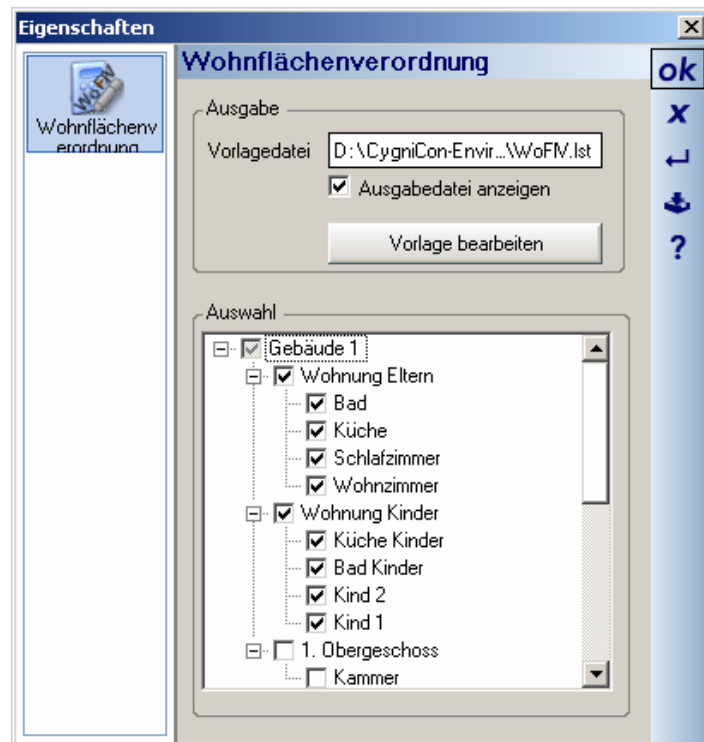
Eigenschaften

WoFlV

Wohnflächenverordnung

Wohnflächenverordnung

ok
x
?

Ausgabe

Vorlagedatei D:\CygniCon-Envir...\WoFlV.lst

☑ Ausgabedatei anzeigen

Vorlage bearbeiten

Auswahl

☑ Gebäude 1
☑ Wohnung Eltern
☑ Bad
☑ Küche
☑ Schlafzimmer
☑ Wohnzimmer
☑ Wohnung Kinder
☑ Küche Kinder
☑ Bad Kinder
☑ Kind 2
☑ Kind 1
☐ 1. Obergeschoss
☐ Kammer